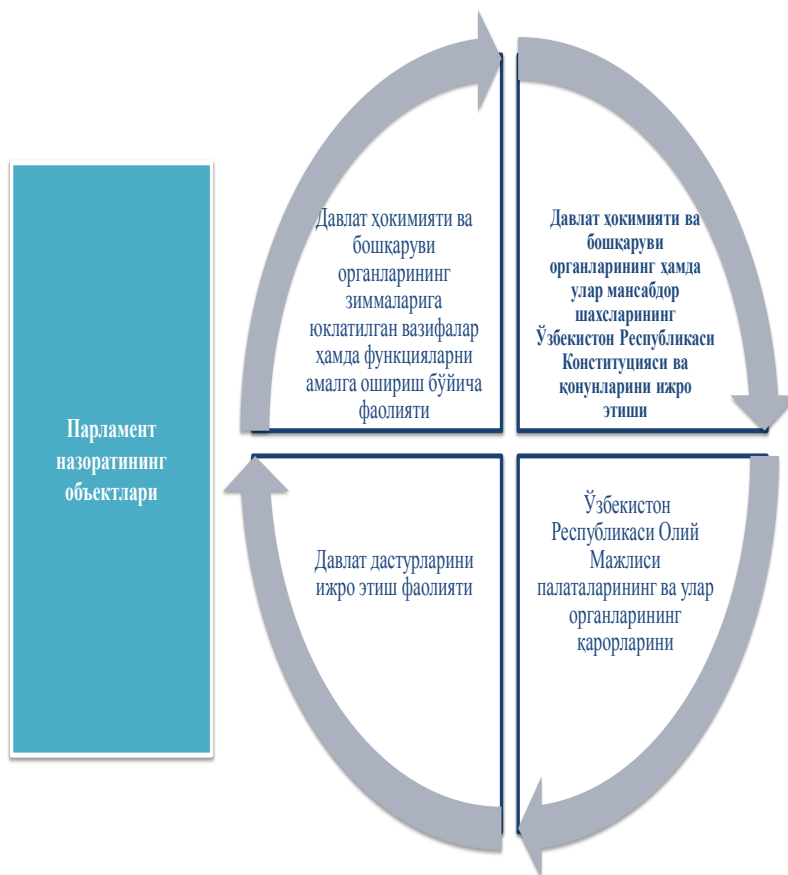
Парламент назоратининг объектлари

Давлат ҳокимияти ва бошқаруви органларининг зиммаларига юклатилган вазифалар ҳамда функцияларни амалга ошириш бўйича фаолияти

Давлат ҳокимияти ва бошқаруви органларининг ҳамда улар мансабдор шахсларининг Ўзбекистон Республикаси Конституцияси ва қонунларини ижро этиши

Давлат дастурларини ижро этиш фаолияти

Ўзбекистон Республикаси Олий Мажлиси палаталарининг ва улар органларининг қарорларини